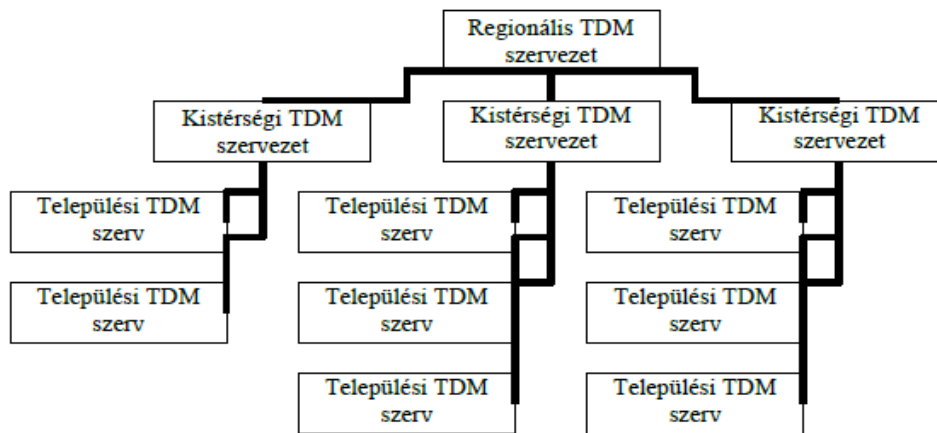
Regionális TDM szervezet

Kistérségi TDM szervezet

Kistérségi TDM szervezet

Kistérségi TDM szervezet

Települési TDM szerv

Települési TDM szerv

Települési TDM szerv

Települési TDM szerv

Települési TDM szerv

Települési TDM szerv

Települési TDM szerv

Települési TDM szerv